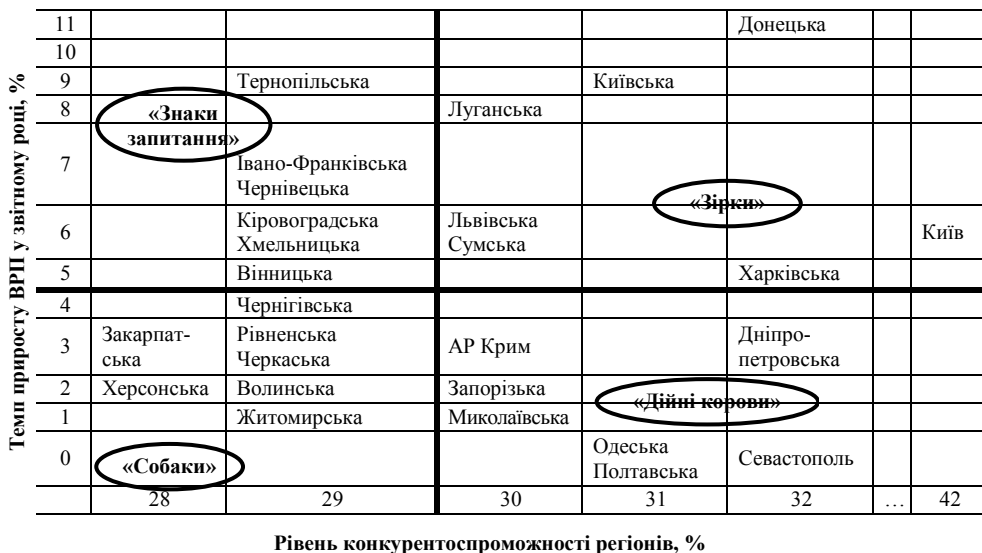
Темп приросту ВРП у звітному році, %

| 11 | | | | | Донецька | | |
|---|---|---|---|---|---|---|---|
| 10 | | | | | | | |
| 9 | | Тернопільська | | Київська | | | |
| 8 | «Знаки запитання» | | Луганська | | | | |
| 7 | | Івано-Франківська Чернівецька | | | | | |
| 6 | | Кіровоградська Хмельницька | Львівська Сумська | «Зірки» | | | Київ |
| 5 | | Вінницька | | | Харківська | | |
| 4 | | Чернігівська | | | | | |
| 3 | Закарпатська | Рівненська Черкаська | АР Крим | | Дніпропетровська | | |
| 2 | Херсонська | Волинська | Запорізька | | | | |
| 1 | | Житомирська | Миколаївська | «Дійні корови» | | | |
| 0 | «Собаки» | | | Одеська Полтавська | Севастополь | | |
| | 28 | 29 | 30 | 31 | 32 | … | 42 |

Рівень конкурентоспроможності регіонів, %